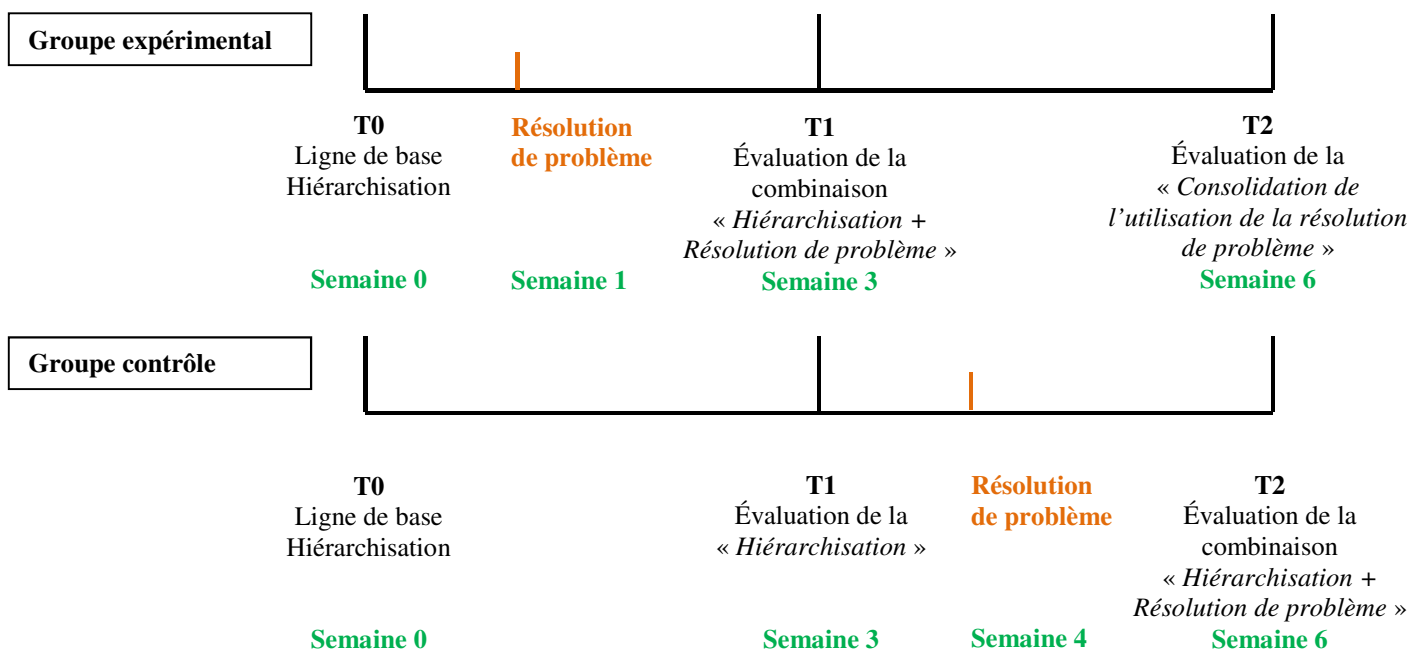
Groupe expérimental

T0
Ligne de base
Hiérarchisation
Semaine 0

Résolution de problème
Semaine 1

T1
Évaluation de la combinaison « Hiérarchisation + Résolution de problème »
Semaine 3

T2
Évaluation de la « Consolidation de l'utilisation de la résolution de problème »
Semaine 6

Groupe contrôle

T0
Ligne de base
Hiérarchisation
Semaine 0

T1
Évaluation de la « Hiérarchisation »
Semaine 3

Résolution de problème
Semaine 4

T2
Évaluation de la combinaison « Hiérarchisation + Résolution de problème »
Semaine 6